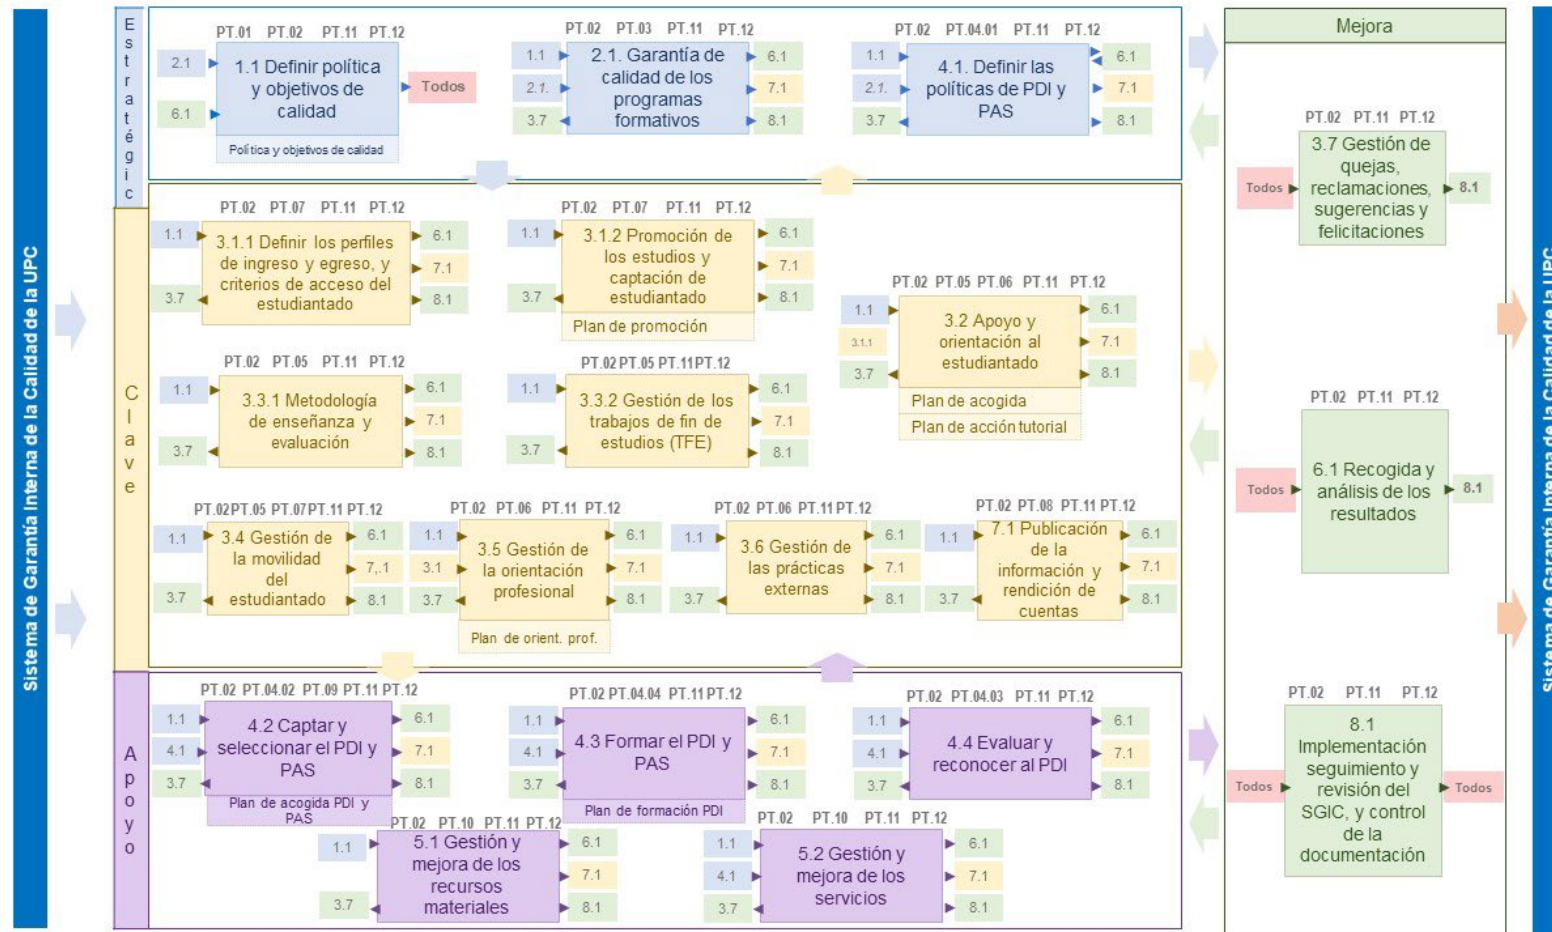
Sistema de Garantía Interna de la Calidad de la UPC

Estratégic

PT.01 PT.02 PT.11 PT.12
2.1
6.1
1.1 Definir política y objetivos de calidad
Todos
Política y objetivos de calidad

PT.02 PT.03 PT.11 PT.12
1.1
2.1.
3.7
2.1. Garantía de calidad de los programas formativos
6.1
7.1
8.1

PT.02 PT.04.01 PT.11 PT.12
1.1
2.1.
3.7
4.1. Definir las políticas de PDI y PAS
6.1
7.1
8.1

Clave

PT.02 PT.07 PT.11 PT.12
1.1
3.7
3.1.1 Definir los perfiles de ingreso y egreso, y criterios de acceso del estudiantado
6.1
7.1
8.1

PT.02 PT.07 PT.11 PT.12
1.1
3.7
3.1.2 Promoción de los estudios y captación de estudiantado
6.1
7.1
8.1
Plan de promoción

PT.02 PT.05 PT.06 PT.11 PT.12
1.1
3.1.1
3.7
3.2 Apoyo y orientación al estudiantado
6.1
7.1
8.1
Plan de acogida
Plan de acción tutorial

PT.02 PT.05 PT.11 PT.12
1.1
3.7
3.3.1 Metodología de enseñanza y evaluación
6.1
7.1
8.1

PT.02 PT.05 PT.11 PT.12
1.1
3.7
3.3.2 Gestión de los trabajos de fin de estudios (TFE)
6.1
7.1
8.1

PT.02 PT.05 PT.07 PT.11 PT.12
1.1
3.7
3.4 Gestión de la movilidad del estudiantado
6.1
7,.1
8.1

PT.02 PT.06 PT.11 PT.12
1.1
3.1
3.7
3.5 Gestión de la orientación profesional
6.1
7.1
8.1
Plan de orient. prof.

PT.02 PT.06 PT.11 PT.12
1.1
3.7
3.6 Gestión de las prácticas externas
6.1
7.1
8.1

PT.02 PT.08 PT.11 PT.12
1.1
3.7
7.1 Publicación de la información y rendición de cuentas
6.1
7.1
8.1

Apoyo

PT.02 PT.04.02 PT.09 PT.11 PT.12
1.1
4.1
3.7
4.2 Captar y seleccionar el PDI y PAS
6.1
7.1
8.1
Plan de acogida PDI y PAS

PT.02 PT.04.04 PT.11 PT.12
1.1
4.1
3.7
4.3 Formar el PDI y PAS
6.1
7.1
8.1
Plan de formación PDI

PT.02 PT.04.03 PT.11 PT.12
1.1
4.1
3.7
4.4 Evaluar y reconocer al PDI
6.1
7.1
8.1

PT.02 PT.10 PT.11 PT.12
1.1
3.7
5.1 Gestión y mejora de los recursos materiales
6.1
7.1
8.1

PT.02 PT.10 PT.11 PT.12
1.1
4.1
3.7
5.2 Gestión y mejora de los servicios
6.1
7.1
8.1

Mejora

PT.02 PT.11 PT.12
Todos
3.7 Gestión de quejas, reclamaciones, sugerencias y felicitaciones
8.1

PT.02 PT.11 PT.12
Todos
6.1 Recogida y análisis de los resultados
8.1

PT.02 PT.11 PT.12
Todos
8.1 Implementación seguimiento y revisión del SGIC, y control de la documentación
Todos

Sistema de Garantía Interna de la Calidad de la UPC